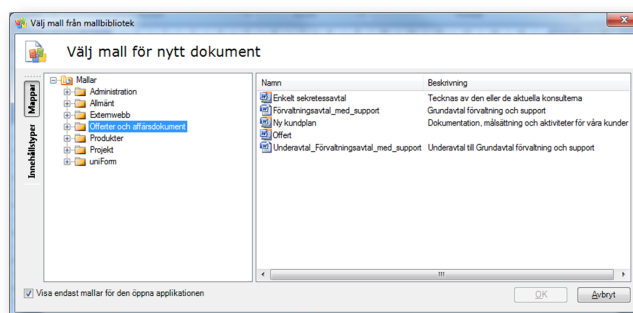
Välj mall från mallbibliotek

Välj mall för nytt dokument

Mappar

Innehållstyper

Mallar
Administration
Allmänt
Externwebb
Offerter och affärsdokument
Produkter
Projekt
uniForm

| Namn | Beskrivning |
|---|---|
| Enkelt sekretessavtal | Tecknas av den eller de aktuella konsulterna |
| Förvaltningsavtal_med_support | Grundavtal förvaltning och support |
| Ny kundplan | Dokumentation, målsättning och aktiviteter för våra kunder |
| Offert | |
| Underavtal_Förvaltningsavtal_med_support | Underavtal till Grundavtal förvaltning och support |

Visa endast mallar för den öppna applikationen

OK

Avbryt